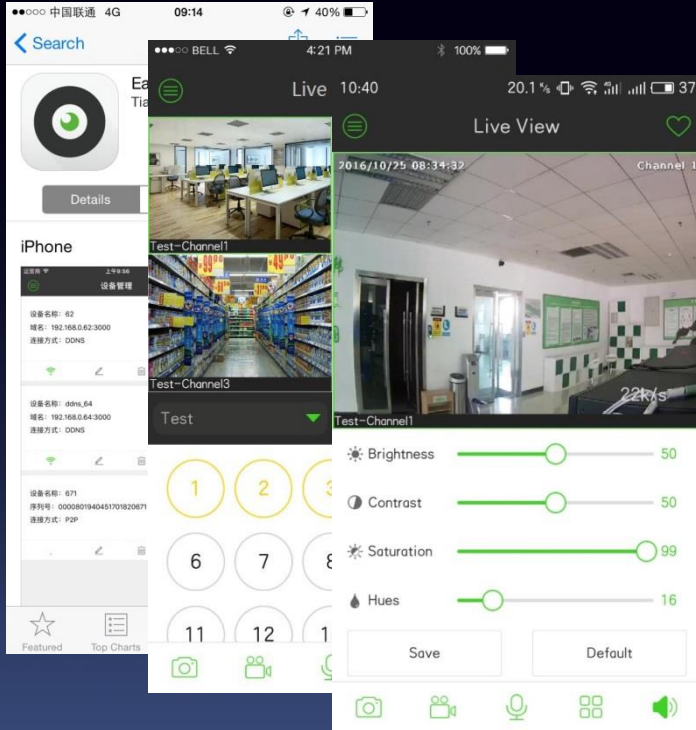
●●○○○ 中国联通 4G 09:14 40%

Search

Ea

Tia

Details

iPhone

设备管理

设备名称: 62
域名: 192.168.0.62:3000
连接方式: DDNS

设备名称: ddns_64
域名: 192.168.0.64:3000
连接方式: DDNS

设备名称: 671
序列号: 0000801940451701820671
连接方式: P2P

Featured Top Charts

●●○○○ BELL 4:21 PM 100%

Live

Test-Channel1

Test-Channel3

Test

1 2 3

6 7 8

11 12 1

10:40 20.1 K/s 37

Live View

2016/10/25 08:34:32 Channel 1

22k/s

Test-Channel1

Brightness 50

Contrast 50

Saturation 99

Hues 16

Save

Default